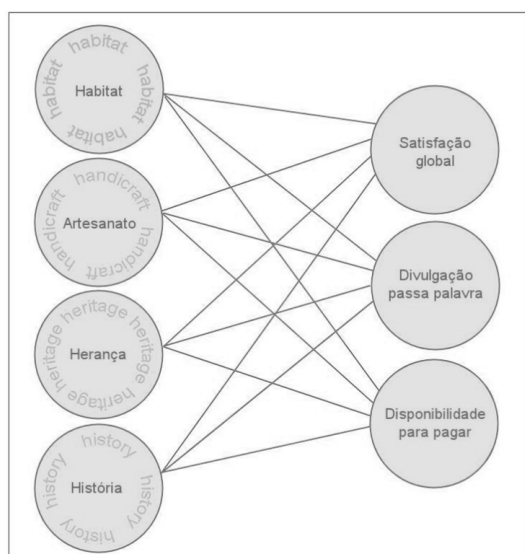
habitat habitat habitat habitat
Habitat

handicraft handicraft handicraft
Artesanato

heritage heritage heritage heritage
Herança

history history history history
História

Satisfação global

Divulgação passa palavra

Disponibilidade para pagar